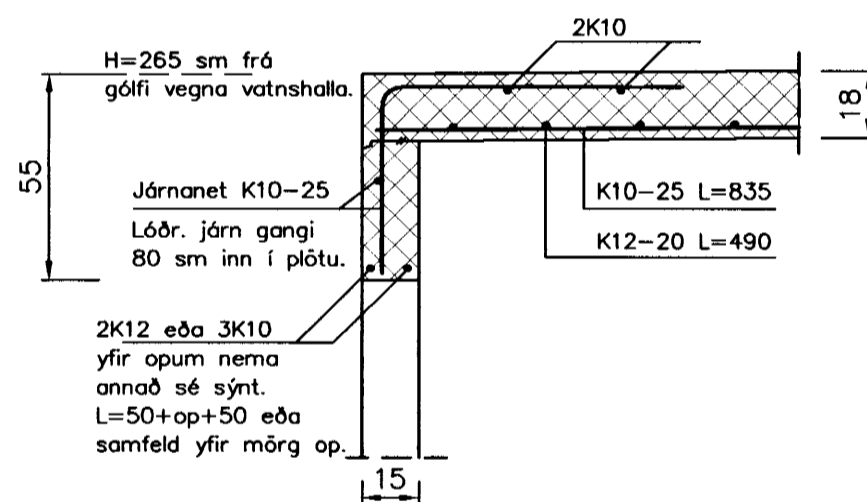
2K10

H=265 sm frá gólfi vegna vatnshalla.

18

55

Járnanet K10-25

Lóðr. járn gangi 80 sm inn í plötu.

K10-25 L=835

K12-20 L=490

2K12 eða 3K10 yfir opum nema annað sé sýnt. L=50+op+50 eða samfeld yfir mörg op.

15